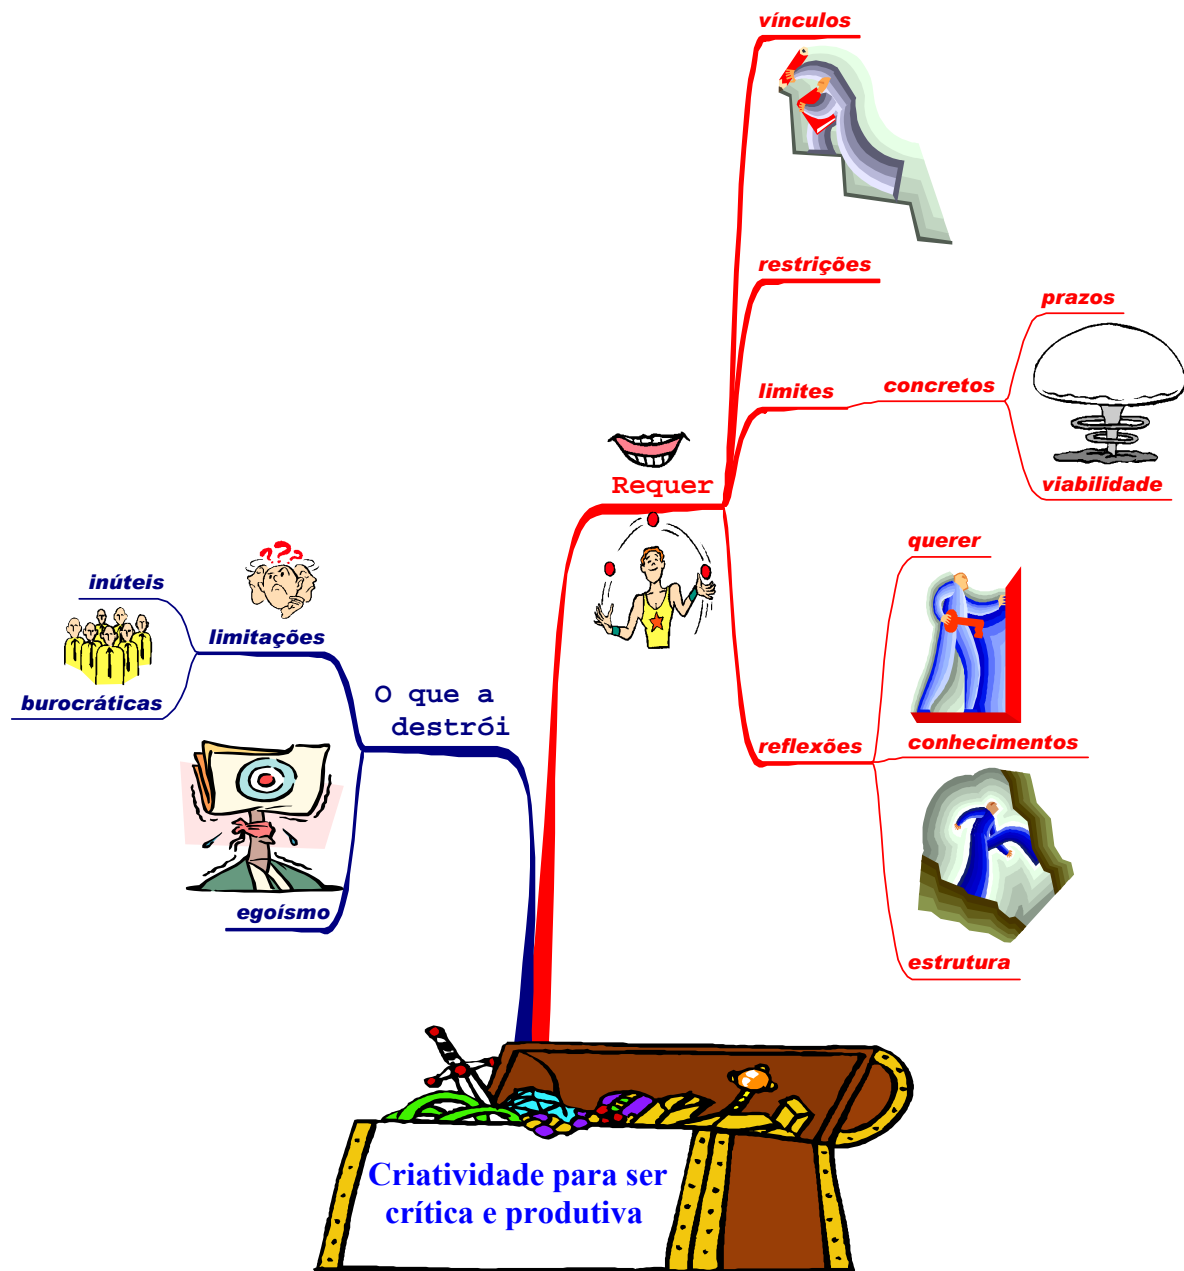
vínculos

restrições

prazos

limites

concretos

viabilidade

Requer

querer

reflexões

conhecimentos

estrutura

inúteis

limitações

burocráticas

O que a destrói

egoísmo

Criatividade para ser crítica e produtiva